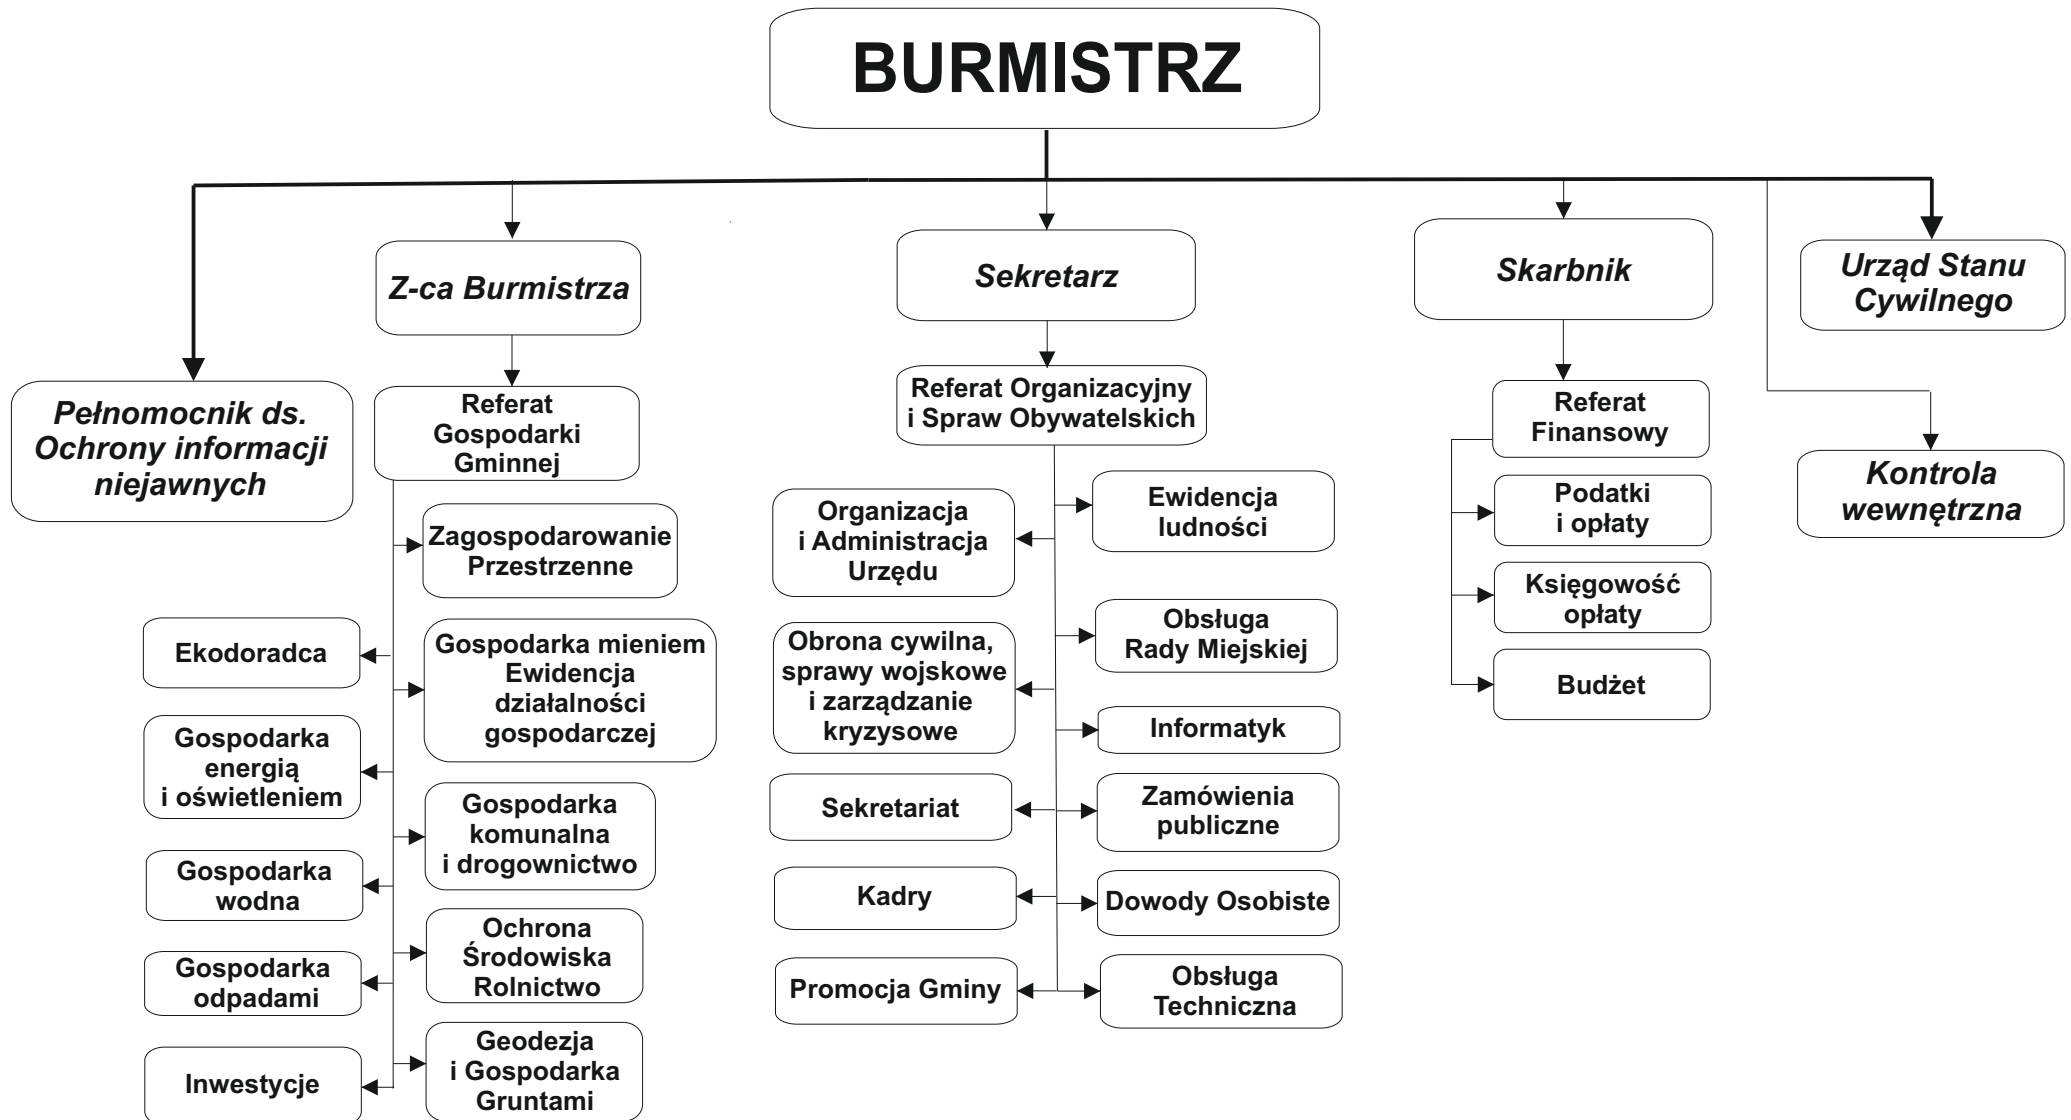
BURMISTRZ

Pełnomocnik ds. Ochrony informacji niejawnych

Z-ca Burmistrza

Referat Gospodarki Gminnej

Zagospodarowanie Przestrzenne

Gospodarka mieniem Ewidencja działalności gospodarczej

Gospodarka komunalna i drogownictwo

Ochrona Środowiska Rolnictwo

Geodezja i Gospodarka Gruntami

Ekodoradca

Gospodarka energią i oświetleniem

Gospodarka wodna

Gospodarka odpadami

Inwestycje

Sekretarz

Referat Organizacyjny i Spraw Obywatelskich

Organizacja i Administracja Urzędu

Obrona cywilna, sprawy wojskowe i zarządzanie kryzysowe

Sekretariat

Kadry

Promocja Gminy

Ewidencja ludności

Obsługa Rady Miejskiej

Informatyk

Zamówienia publiczne

Dowody Osobiste

Obsługa Techniczna

Skarbnik

Referat Finansowy

Podatki i opłaty

Księgowość opłaty

Budżet

Urząd Stanu Cywilnego

Kontrola wewnętrzna